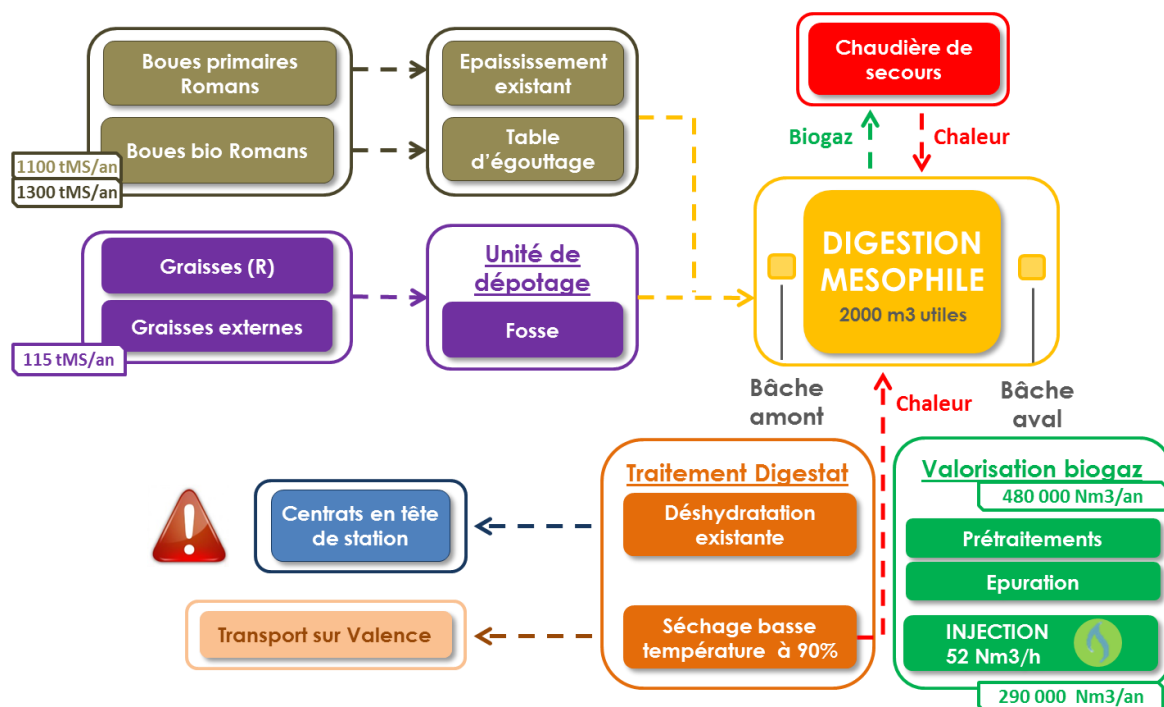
Boues primaires Romans

Boues bio Romans

1100 tMS/an

1300 tMS/an

Epaississement existant

Table d'égouttage

Chaudière de secours

Biogaz

Chaleur

Graisses (R)

Graisses externes

115 tMS/an

Unité de dépotage

Fosse

DIGESTION MESOPHILE

2000 m3 utiles

Bâche amont

Chaleur

Bâche aval

Traitement Digestat

Déshydratation existante

Séchage basse température à 90%

Centrats en tête de station

Transport sur Valence

Valorisation biogaz

480 000 Nm3/an

Prétraitements

Epuration

INJECTION 52 Nm3/h

290 000 Nm3/an